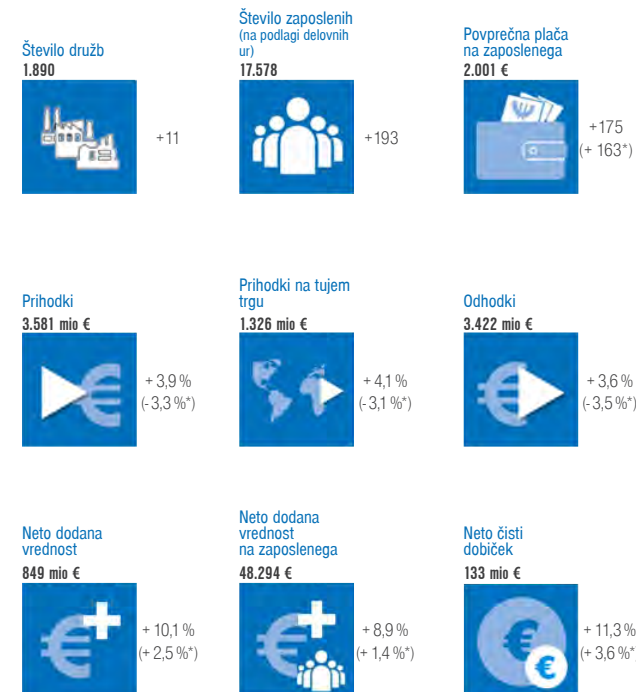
Število družb
1.890
+11

Število zaposlenih (na podlagi delovnih ur)
17.578
+193

Povprečna plača na zaposlenega
2.001 €
+175 (+ 163*)

Prihodki
3.581 mio €
+ 3,9 % (- 3,3 %*)

Prihodki na tujem trgu
1.326 mio €
+ 4,1 % (- 3,1 %*)

Odhodki
3.422 mio €
+ 3,6 % (- 3,5 %*)

Neto dodana vrednost
849 mio €
+ 10,1 % (+ 2,5 %*)

Neto dodana vrednost na zaposlenega
48.294 €
+ 8,9 % (+ 1,4 %*)

Neto čisti dobiček
133 mio €
+ 11,3 % (+ 3,6 %*)